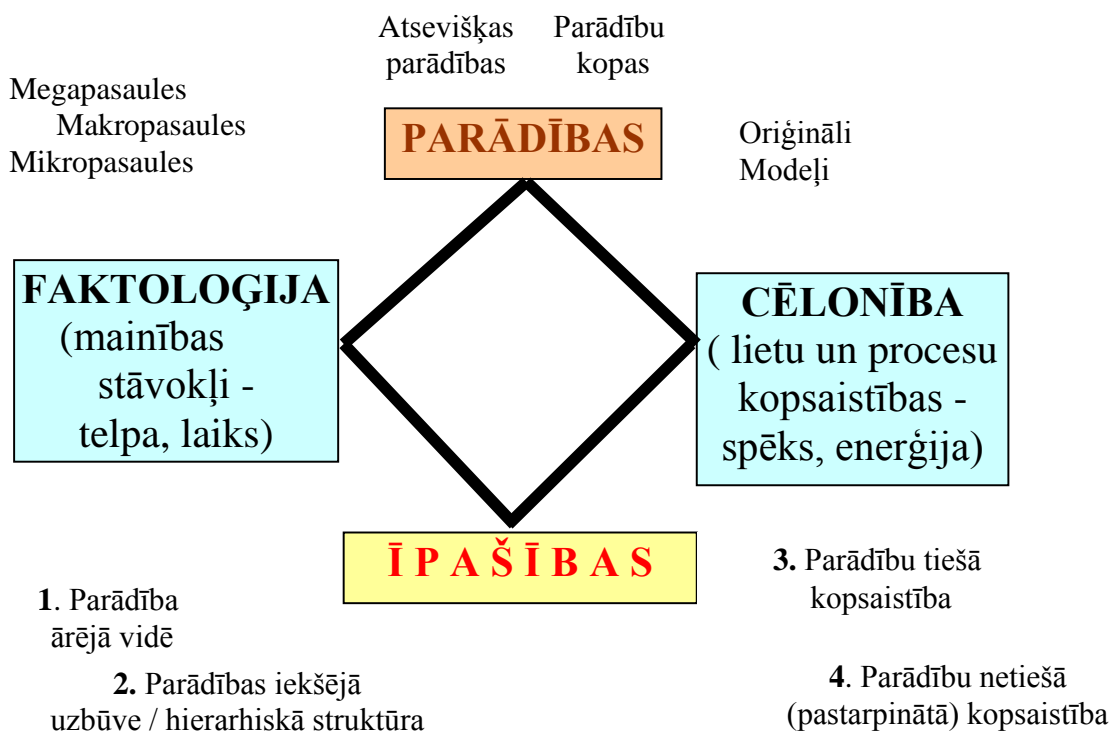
Atsevišķas parādības

Parādību kopas

Megapasaules
Makropasaules
Mikropasaules

PARĀDĪBAS

Oriģināli
Modeļi

FAKTOLOGIJA (mainības stāvokļi - telpa, laiks)

CĒLONĪBA ( lietu un procesu kopsaistības - spēks, enerģija)

Ī P A Š Ī B A S

**1**. Parādība ārējā vidē

**2.** Parādības iekšējā uzbūve / hierarhiskā struktūra

**3.** Parādību tiešā kopsaistība

**4**. Parādību netiešā (pastarpinātā) kopsaistība